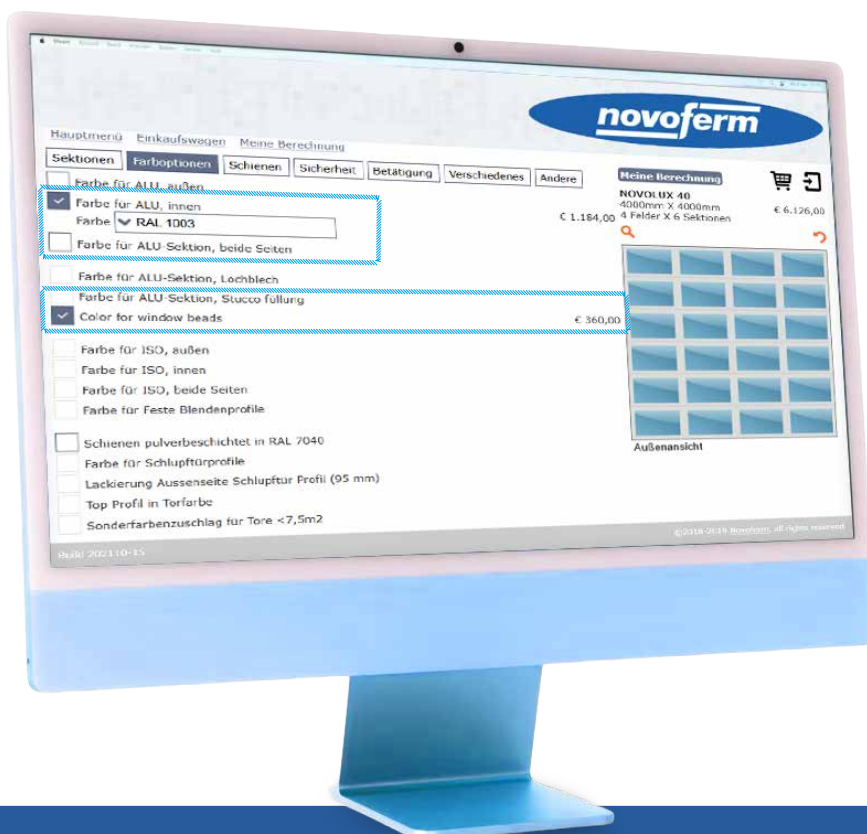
novoferm

Hauptmenü Einkaufswagen Meine Berechnung

Sektionen Farboptionen Schienen Sicherheit Betätigung Verschiedenes Andere

Farbe für ALU, außen

Farbe für ALU, innen

Farbe RAL 1003 € 1.184,00

Farbe für ALU-Sektion, beide Seiten

Farbe für ALU-Sektion, Lochblech

Farbe für ALU-Sektion, Stucco füllung

Color for window beads € 360,00

Farbe für ISO, außen

Farbe für ISO, innen

Farbe für ISO, beide Seiten

Farbe für Feste Blendenprofile

Schienen pulverbeschichtet in RAL 7040

Farbe für Schlupftürprofile

Lackierung Aussenseite Schlupftur Profil (95 mm)

Top Profil in Torfarbe

Sonderfarbenzuschlag für Tore <7,5m2

Meine Berechnung

NOVOLUX 40
4000mm X 4000mm
4 Felder X 6 Sektionen
€ 6.126,00

Außenansicht

Build 202110-15

©2018-2019 Novoferm, all rights reserved